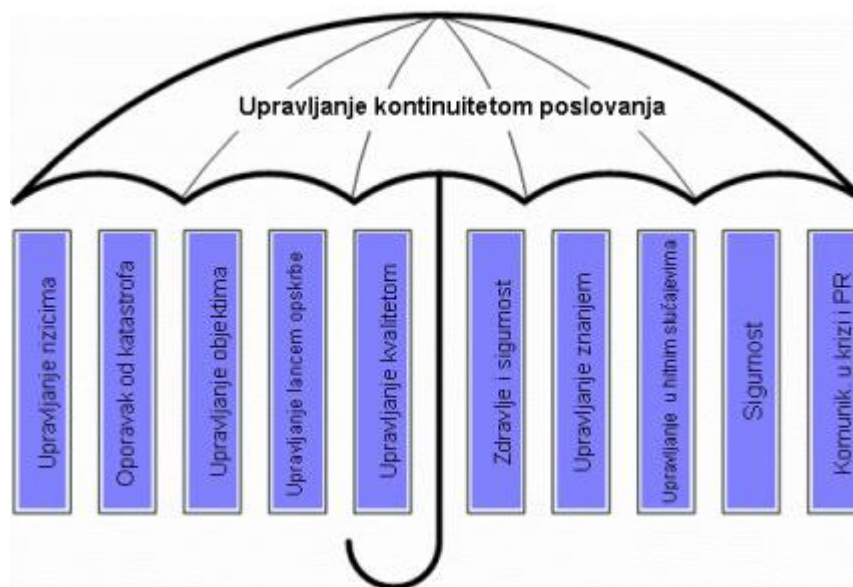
Upravljanje kontinuitetom poslovanja

Upravljanje rizicima

Oporavak od katastrofa

Upravljanje objektima

Upravljanje lancem opskrbe

Upravljanje kvalitetom

Zdravlje i sigurnost

Upravljanje znanjem

Upravljanje u hitnim slučajevima

Sigurnost

Komunik. u krizi i PR